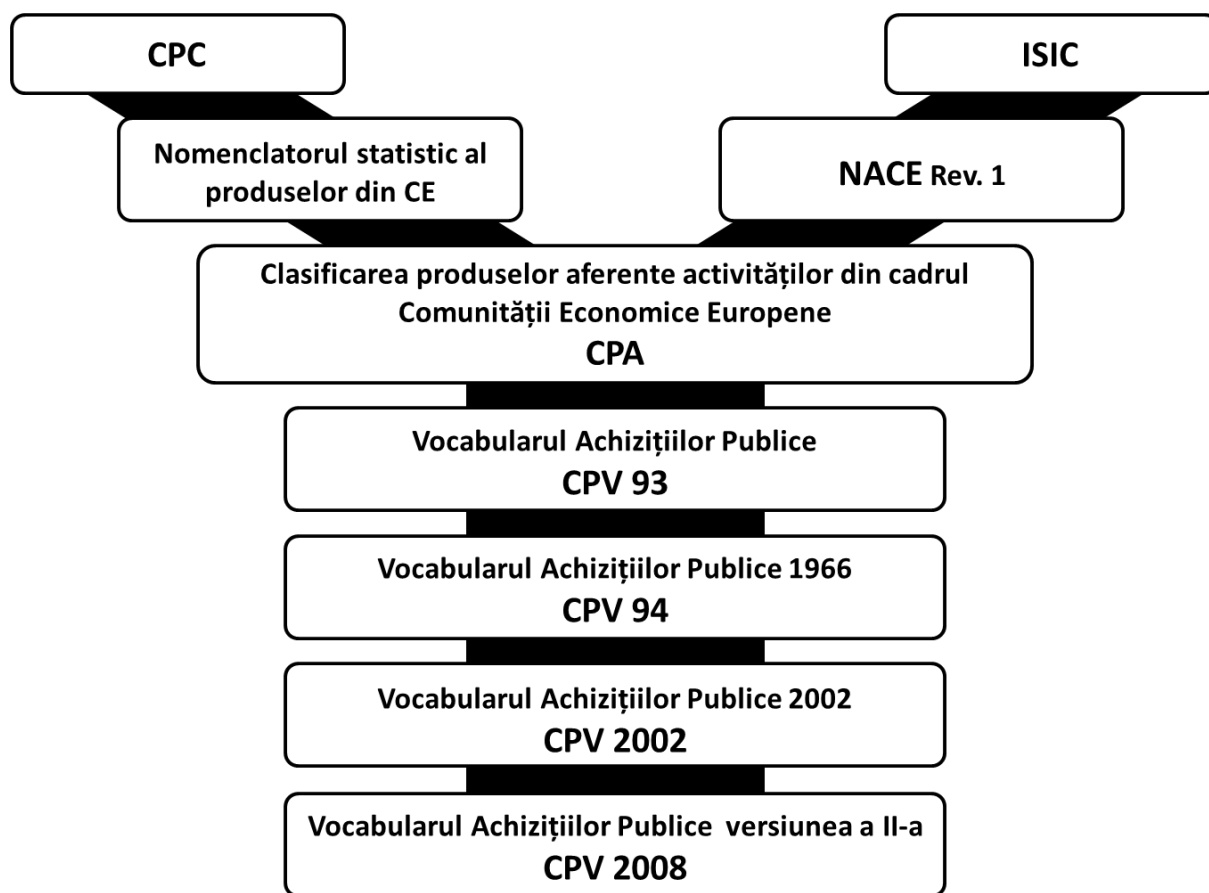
CPC

ISIC

Nomenclatorul statistic al produselor din CE

NACE Rev. 1

Clasificarea produselor aferente activităților din cadrul Comunității Economice Europene
CPA

Vocabularul Achizițiilor Publice
CPV 93

Vocabularul Achizițiilor Publice 1966
CPV 94

Vocabularul Achizițiilor Publice 2002
CPV 2002

Vocabularul Achizițiilor Publice versiunea a II-a
CPV 2008